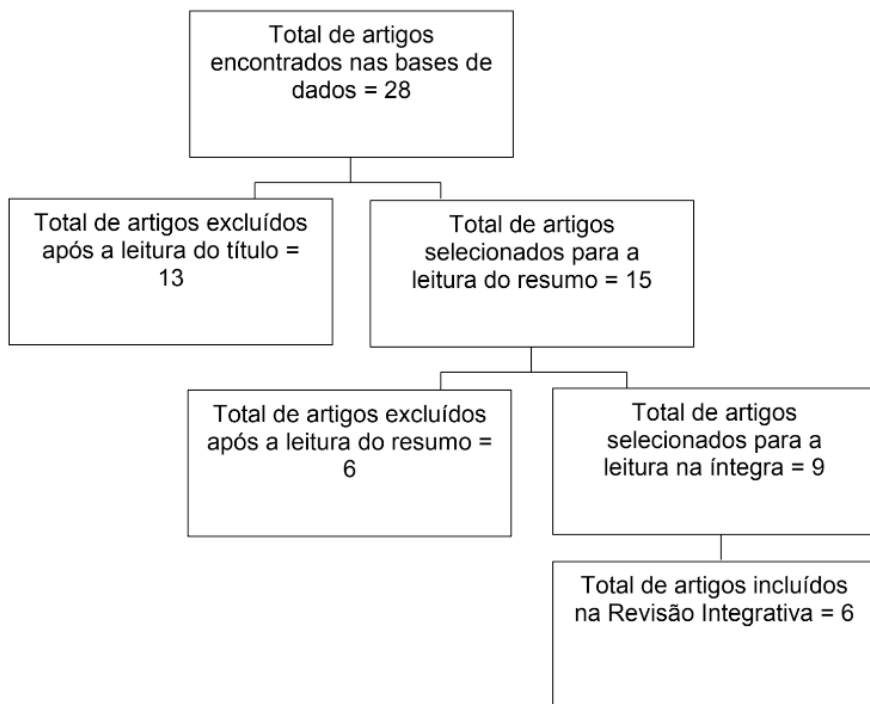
Total de artigos encontrados nas bases de dados = 28

Total de artigos excluídos após a leitura do título = 13

Total de artigos selecionados para a leitura do resumo = 15

Total de artigos excluídos após a leitura do resumo = 6

Total de artigos selecionados para a leitura na íntegra = 9

Total de artigos incluídos na Revisão Integrativa = 6